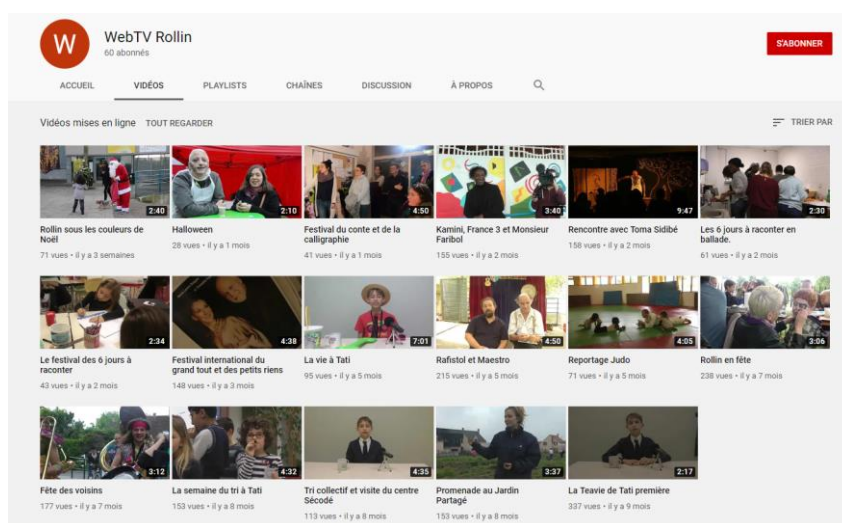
W

WebTV Rollin
60 abonnés

S'ABONNER

ACCUEIL VIDÉOS PLAYLISTS CHAÎNES DISCUSSION À PROPOS

Vidéos mises en ligne TOUT REGARDER

TRIER PAR

2:40
Rollin sous les couleurs de Noël
71 vues • il y a 3 semaines

2:10
Halloween
28 vues • il y a 1 mois

4:50
Festival du conte et de la calligraphie
41 vues • il y a 1 mois

3:40
Kamini, France 3 et Monsieur Faribol
155 vues • il y a 2 mois

9:47
Rencontre avec Toma Sidibé
158 vues • il y a 2 mois

2:30
Les 6 jours à raconter en ballade.
61 vues • il y a 2 mois

2:34
Le festival des 6 jours à raconter
43 vues • il y a 2 mois

4:38
Festival international du grand tout et des petits riens
148 vues • il y a 3 mois

7:01
La vie à Tati
95 vues • il y a 5 mois

4:50
Rafistol et Maestro
215 vues • il y a 5 mois

4:05
Reportage Judo
71 vues • il y a 5 mois

3:06
Rollin en fête
238 vues • il y a 7 mois

3:12
Fête des voisins
177 vues • il y a 7 mois

4:32
La semaine du tri à Tati
153 vues • il y a 8 mois

4:35
Tri collectif et visite du centre Sécodé
113 vues • il y a 8 mois

3:37
Promenade au Jardin Partagé
153 vues • il y a 8 mois

2:17
La Teavie de Tati première
337 vues • il y a 9 mois